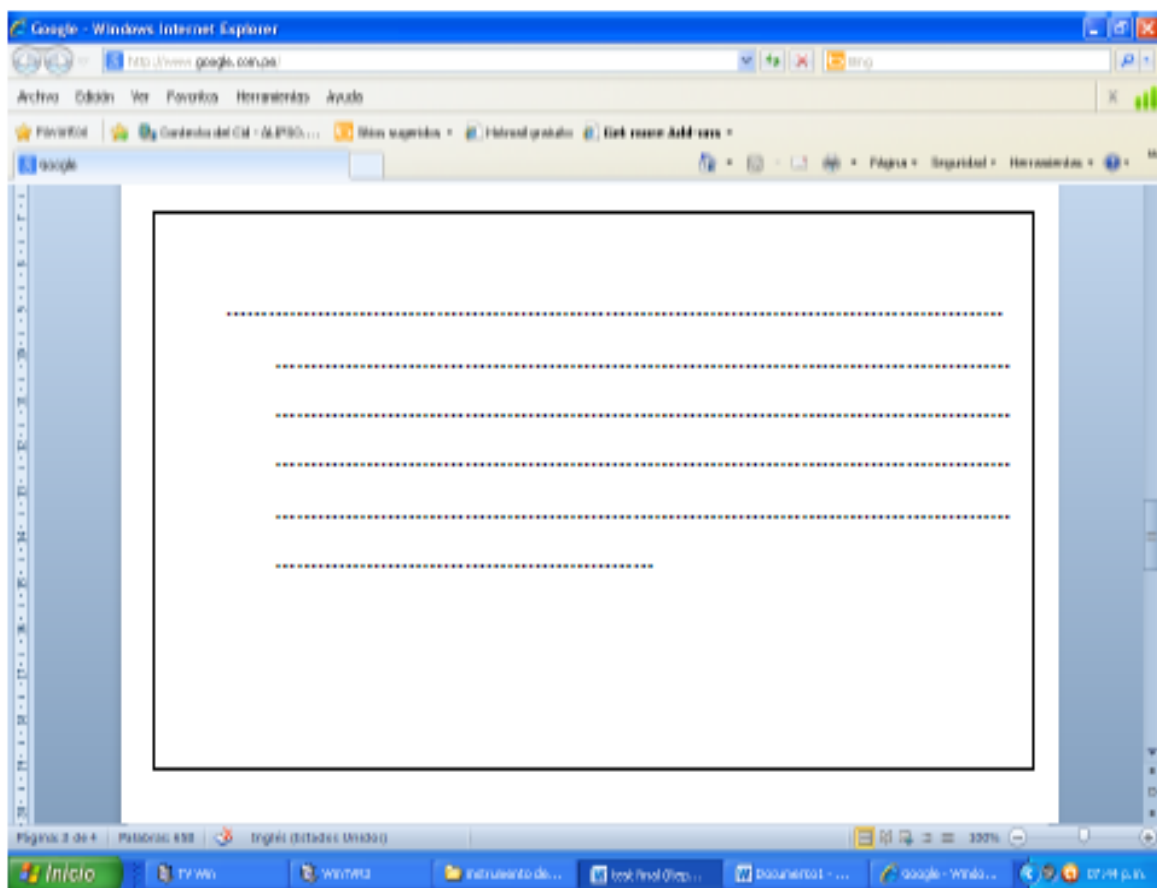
Google - Windows Internet Explorer

http://www.google.com.pe/

Bing

Archivo Edición Ver Favoritos Herramientas Ayuda

Favoritos | Contenido del Cd - ALIPSO... | Sitios sugeridos ▾ | Hotmail gratuito | Get more Add-ons ▾

Google

Página ▾ Seguridad ▾ Herramientas ▾

Página: 2 de 4 | Palabras: 658 | Inglés (Estados Unidos)

100%

Inicio | TV Win | WinTV | Instrumento de... | test final (Rep... | Documento1 - ... | Google - Windo... | 07:44 p.m.